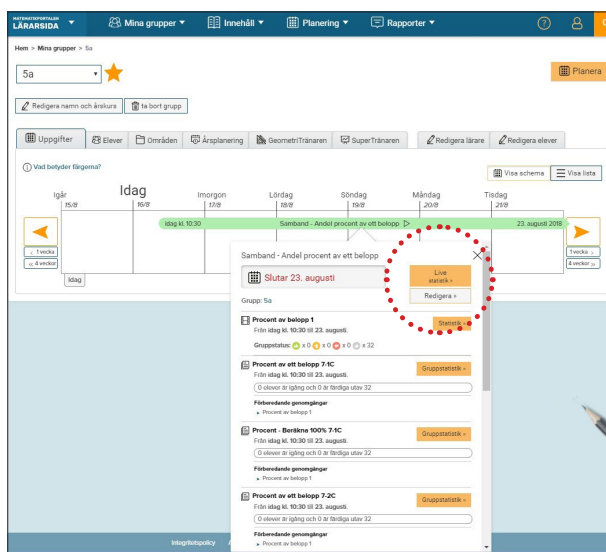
MATEMATIKPORTALEN LÄRARSIDA ▼ Mina grupper ▼ Innehåll ▼ Planering ▼ Rapporter ▼

Hem > Mina grupper > 5a

5a

Planera

Redigera namn och årskurs | Ta bort grupp

Uppgifter | Elever | Områden | Årsplanering | GeometriTränaren | SuperTränaren | Redigera lärare | Redigera elever

Vad betyder färgerna?

Visa schema | Visa lista

| Igår 15/8 | Idag 16/8 | Imorgon 17/8 | Lördag 18/8 | Söndag 19/8 | Måndag 20/8 | Tisdag 21/8 |
|---|---|---|---|---|---|---|

Idag kl. 10:30 Samband - Andel procent av ett belopp ▷ 23. augusti 2018

1 vecka | 4 veckor | Idag | 1 vecka | 4 veckor

Samband - Andel procent av ett belopp

Slutar 23. augusti

Live statistik »

Redigera »

Grupp: 5a

Procent av belopp 1
Från idag kl. 10:30 till 23. augusti.
Statistik »
Gruppstatus: x 0 x 0 x 0 x 32

Procent av ett belopp 7-1C
Från idag kl. 10:30 till 23. augusti.
Gruppstatistik »
0 elever är igång och 0 är färdiga utav 32
Förberedande genomgångar
Procent av belopp 1

Procent - Beräkna 100% 7-1C
Från idag kl. 10:30 till 23. augusti.
Gruppstatistik »
0 elever är igång och 0 är färdiga utav 32
Förberedande genomgångar
Procent av belopp 1

Procent av ett belopp 7-2C
Från idag kl. 10:30 till 23. augusti.
Gruppstatistik »
0 elever är igång och 0 är färdiga utav 32
Förberedande genomgångar
Procent av belopp 1

Integritetspolicy